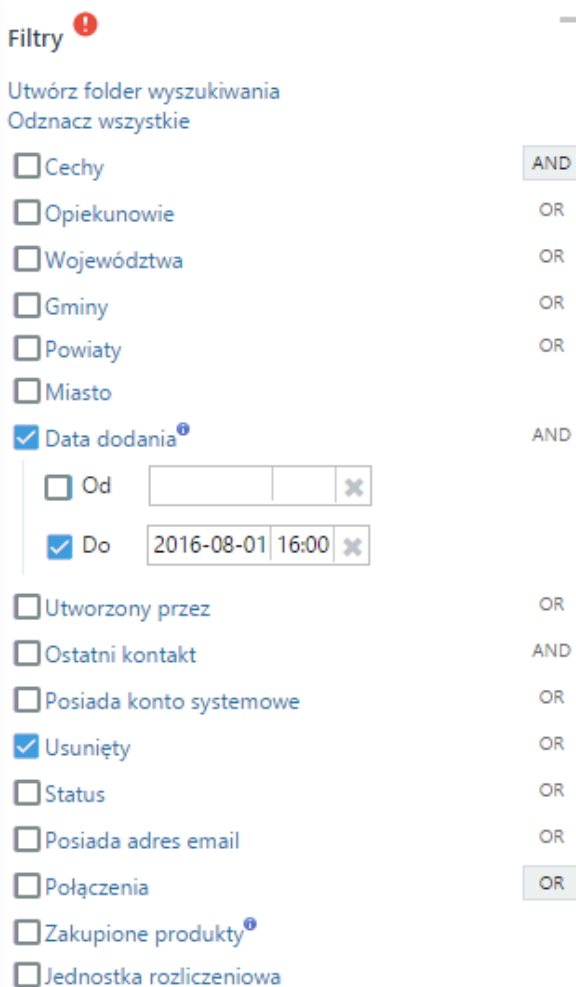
Filtry

Utwórz folder wyszukiwania
Odznacz wszystkie

Cechy AND
Opiekunowie OR
Województwa OR
Gminy OR
Powiaty OR
Miasto
Data dodania AND
Od
Do 2016-08-01 16:00
Utworzony przez OR
Ostatni kontakt AND
Posiada konto systemowe OR
Usunięty OR
Status OR
Posiada adres email OR
Połączenia OR
Zakupione produkty
Jednostka rozliczeniowa